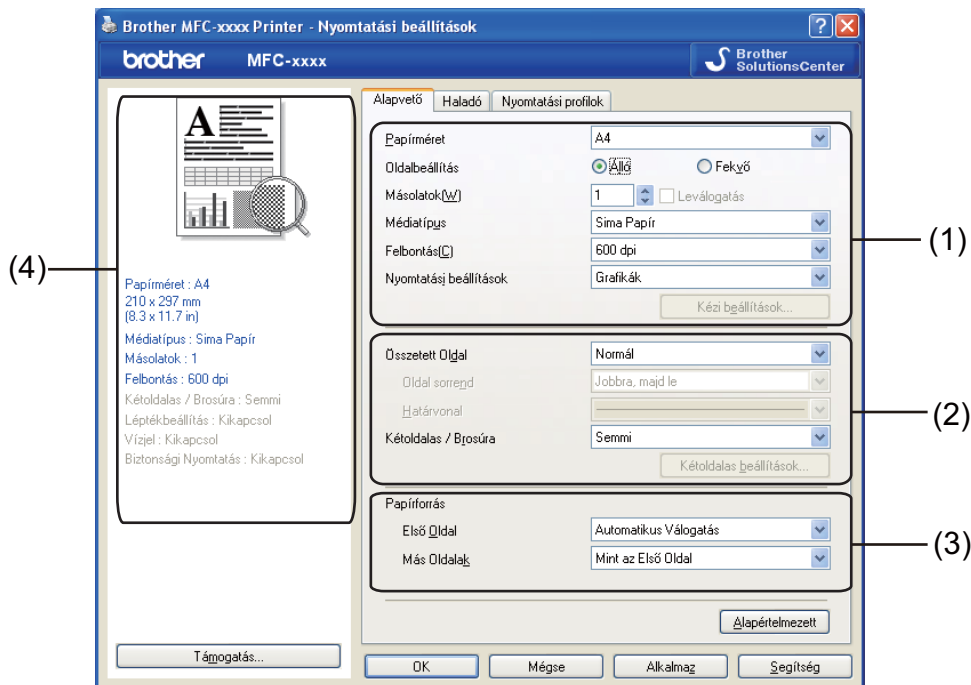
Brother MFC-xxxx Printer - Nyomtatási beállítások

brother MFC-xxxx

Brother SolutionsCenter

Alapvető | Haladó | Nyomtatási profilok

Papírméret: A4
Oldalbeállítás: Álló | Fekvő
Másolatok(W): 1 | Leválogatás
Médiatípus: Sima Papír
Felbontás(C): 600 dpi
Nyomtatási beállítások: Grafikák
Kézi beállítások...

Összetett Oldal: Normál
Oldal sorrend: Jobbra, majd le
Határvonal
Kétoldalas / Brosúra: Semmi
Kétoldalas beállítások...

Papírforrás
Első Oldal: Automatikus Válogatás
Más Oldalak: Mint az Első Oldal

Alapértelmezett

(1)
(2)
(3)
(4)

Papírméret : A4
210 x 297 mm
(8.3 x 11.7 in)
Médiatípus : Sima Papír
Másolatok : 1
Felbontás : 600 dpi
Kétoldalas / Brosúra : Semmi
Léptékbeállítás : Kikapcsol
Vízjel : Kikapcsol
Biztonsági Nyomtatás : Kikapcsol

Támogatás...

OK | Mégse | Alkalmaz | Segítség